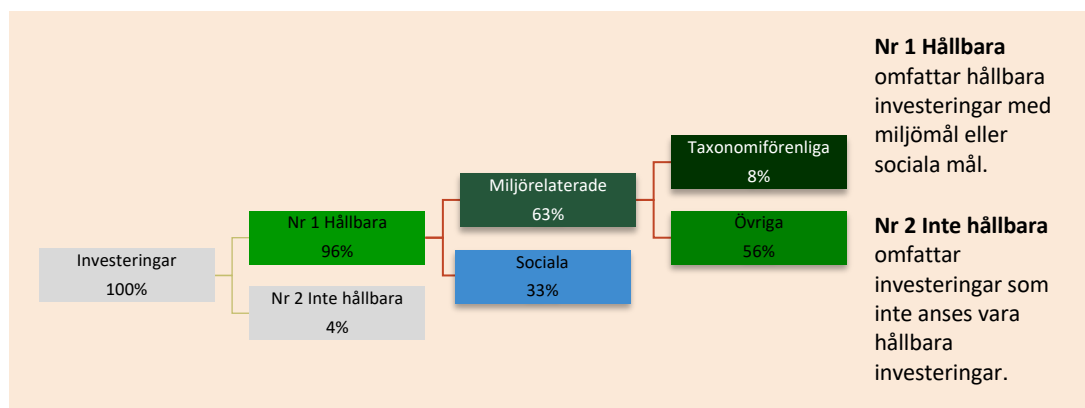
Investeringar
100%

Nr 1 Hållbara
96%

Nr 2 Inte hållbara
4%

Miljörelaterade
63%

Sociala
33%

Taxonomiförenliga
8%

Övriga
56%

**Nr 1 Hållbara** omfattar hållbara investeringar med miljömål eller sociala mål.

**Nr 2 Inte hållbara** omfattar investeringar som inte anses vara hållbara investeringar.